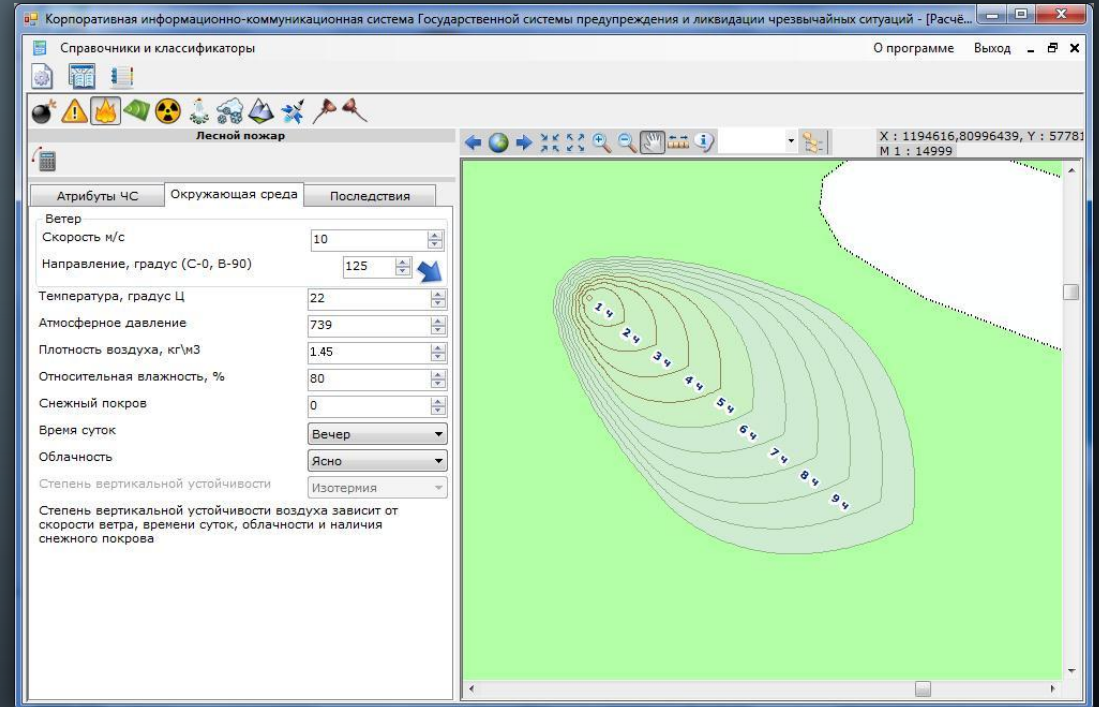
Корпоративная информационно-коммуникационная система Государственной системы предупреждения и ликвидации чрезвычайных ситуаций - [Расчё...

Справочники и классификаторы

О программе Выход

Лесной пожар

X : 1194616,80996439, Y : 57781
M 1 : 14999

Атрибуты ЧС
Окружающая среда
Последствия

Ветер
Скорость м/с 10
Направление, градус (С-0, В-90) 125
Температура, градус Ц 22
Атмосферное давление 739
Плотность воздуха, кг\м3 1.45
Относительная влажность, % 80
Снежный покров 0
Время суток Вечер
Облачность Ясно
Степень вертикальной устойчивости Изотермия

Степень вертикальной устойчивости воздуха зависит от скорости ветра, времени суток, облачности и наличия снежного покрова

1 ч
2 ч
3 ч
4 ч
5 ч
6 ч
7 ч
8 ч
9 ч